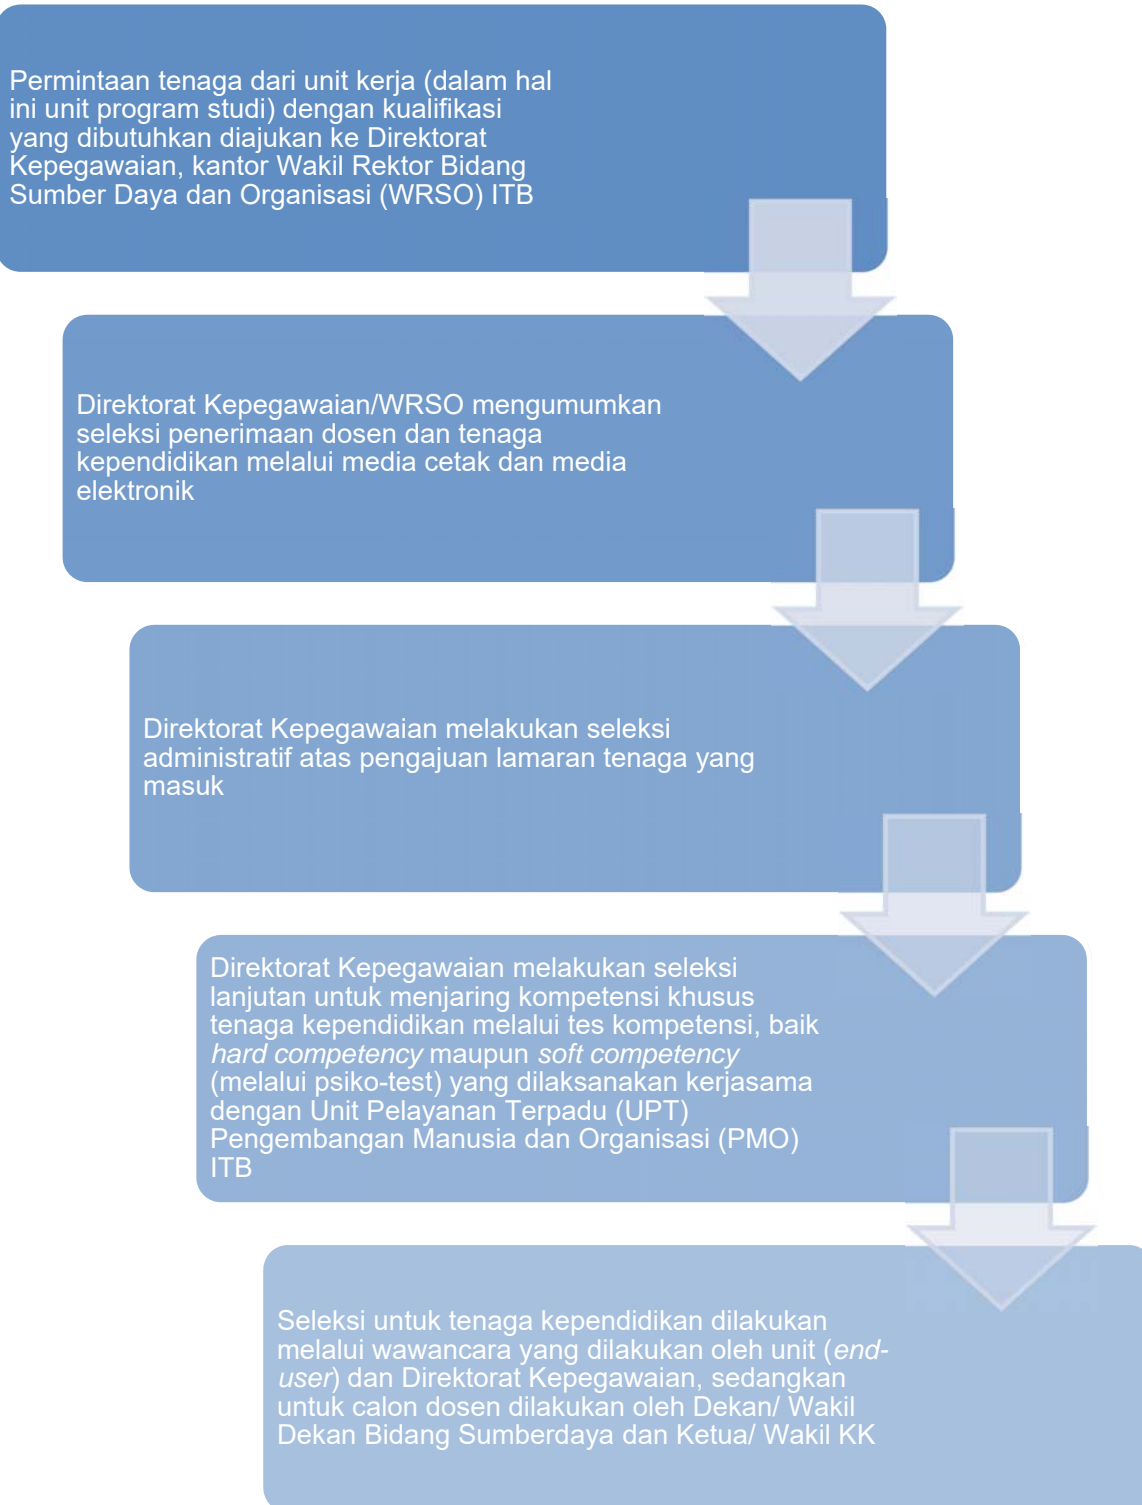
Permintaan tenaga dari unit kerja (dalam hal ini unit program studi) dengan kualifikasi yang dibutuhkan diajukan ke Direktorat Kepegawaian, kantor Wakil Rektor Bidang Sumber Daya dan Organisasi (WRSO) ITB

Direktorat Kepegawaian/WRSO mengumumkan seleksi penerimaan dosen dan tenaga kependidikan melalui media cetak dan media elektronik

Direktorat Kepegawaian melakukan seleksi administratif atas pengajuan lamaran tenaga yang masuk

Direktorat Kepegawaian melakukan seleksi lanjutan untuk menjaring kompetensi khusus tenaga kependidikan melalui tes kompetensi, baik *hard competency* maupun *soft competency* (melalui psiko-test) yang dilaksanakan kerjasama dengan Unit Pelayanan Terpadu (UPT) Pengembangan Manusia dan Organisasi (PMO) ITB

Seleksi untuk tenaga kependidikan dilakukan melalui wawancara yang dilakukan oleh unit (*end-user*) dan Direktorat Kepegawaian, sedangkan untuk calon dosen dilakukan oleh Dekan/ Wakil Dekan Bidang Sumberdaya dan Ketua/ Wakil KK